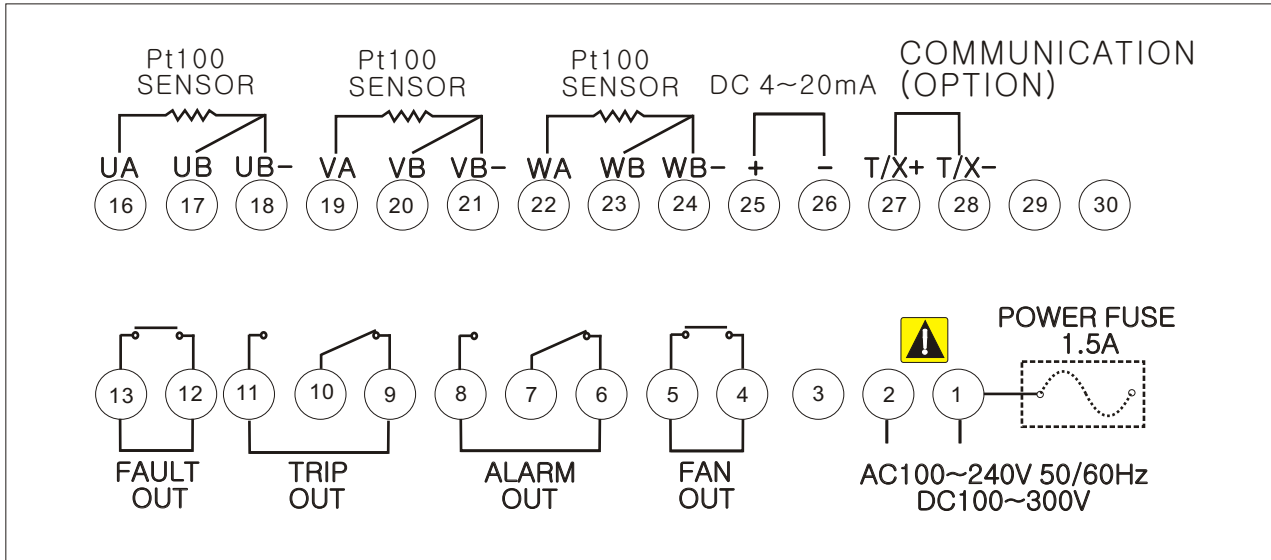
Pt100 SENSOR

Pt100 SENSOR

Pt100 SENSOR

DC 4~20mA

COMMUNICATION (OPTION)

UA UB UB− VA VB VB− WA WB WB− + − T/X+ T/X−

16 17 18 19 20 21 22 23 24 25 26 27 28 29 30

POWER FUSE 1.5A

13 12 11 10 9 8 7 6 5 4 3 2 1

FAULT OUT

TRIP OUT

ALARM OUT

FAN OUT

AC100~240V 50/60Hz
DC100~300V